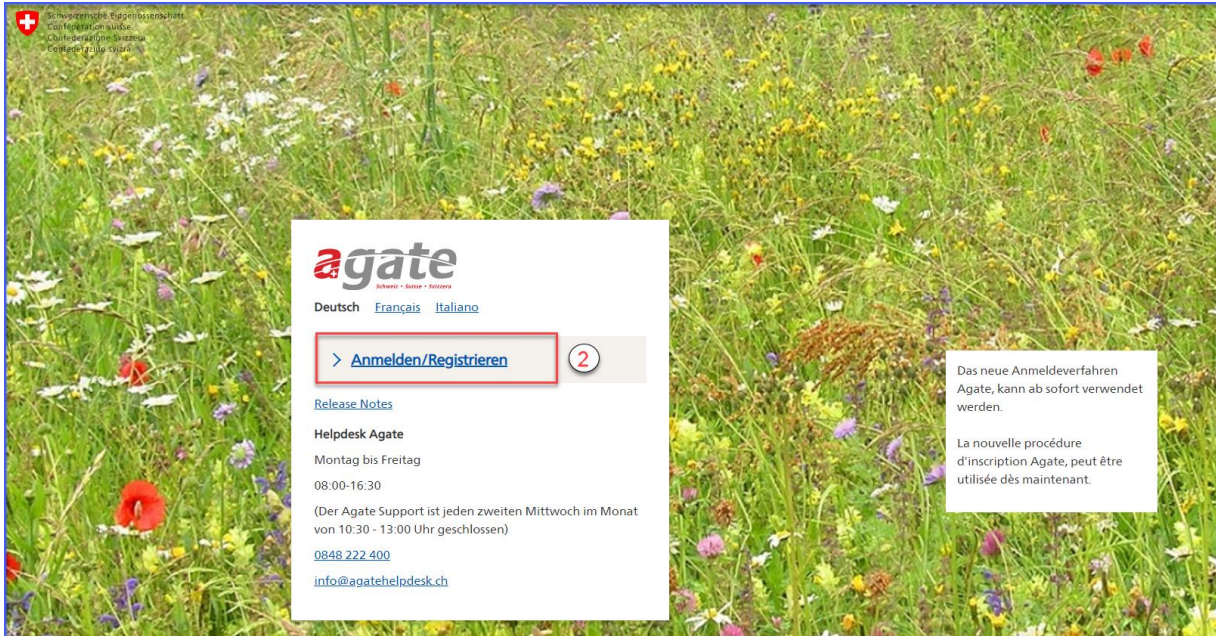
Schweizerische Eidgenossenschaft
Confédération suisse
Confederazione Svizzera
Confederaziun svizra

agate
Schweiz • Suisse • Svizzera

Deutsch Français Italiano

> Anmelden/Registrieren

2

Release Notes

Helpdesk Agate

Montag bis Freitag

08:00-16:30

(Der Agate Support ist jeden zweiten Mittwoch im Monat von 10:30 - 13:00 Uhr geschlossen)

0848 222 400

info@agatehelpdesk.ch

Das neue Anmeldeverfahren Agate, kann ab sofort verwendet werden.

La nouvelle procédure d'inscription Agate, peut être utilisée dès maintenant.